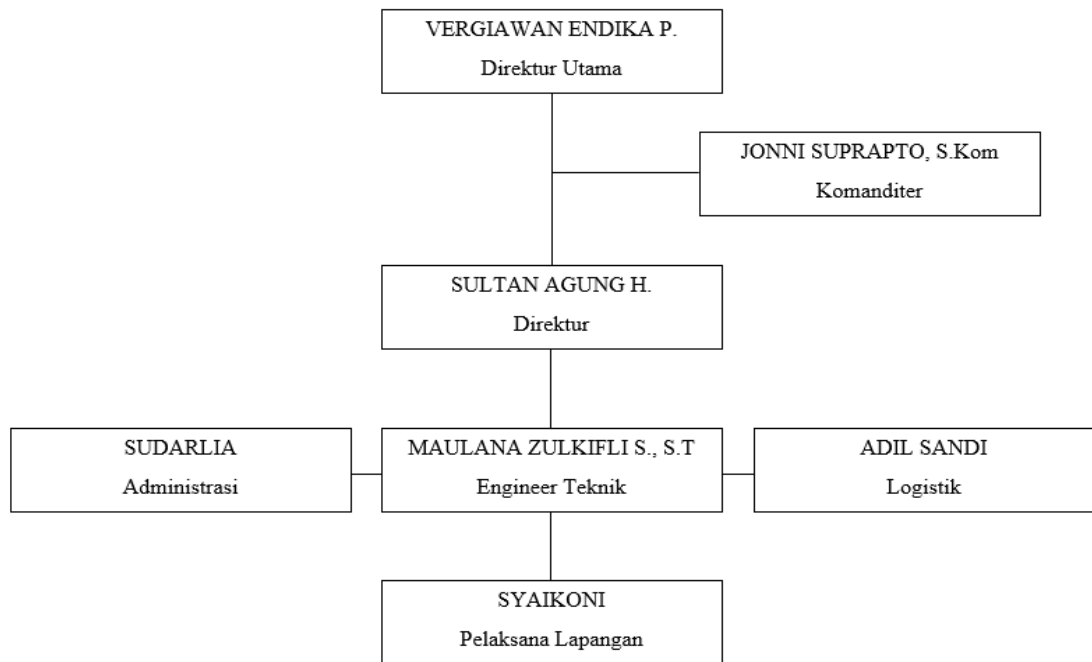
VERGIAWAN ENDIKA P.
Direktur Utama

JONNI SUPRAPTO, S.Kom
Komanditer

SULTAN AGUNG H.
Direktur

SUDARLIA
Administrasi

MAULANA ZULKIFLI S., S.T
Engineer Teknik

ADIL SANDI
Logistik

SYAIKONI
Pelaksana Lapangan